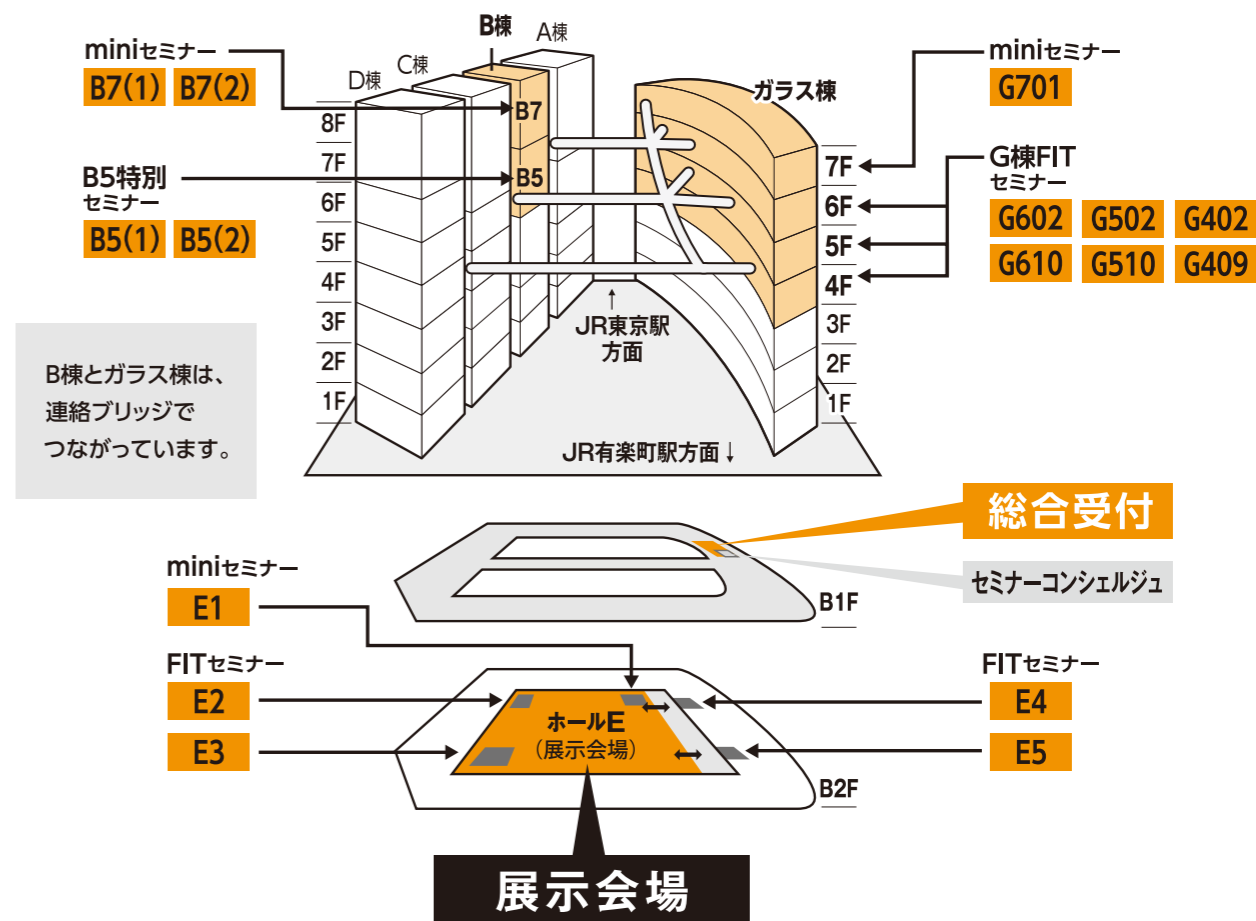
miniセミナー
B7(1) B7(2)

B5特別セミナー
B5(1) B5(2)

D棟 C棟 B棟 A棟

8F 7F 6F 5F 4F 3F 2F 1F

B7
B5

ガラス棟

miniセミナー
G701

G棟FIT セミナー
G602 G502 G402
G610 G510 G409

7F 6F 5F 4F 3F 2F 1F

↑
JR東京駅方面

JR有楽町駅方面↓

B棟とガラス棟は、連絡ブリッジでつながっています。

総合受付

セミナーコンシェルジュ

B1F

miniセミナー
E1

FITセミナー
E2
E3

FITセミナー
E4
E5

ホールE
（展示会場）

B2F

展示会場